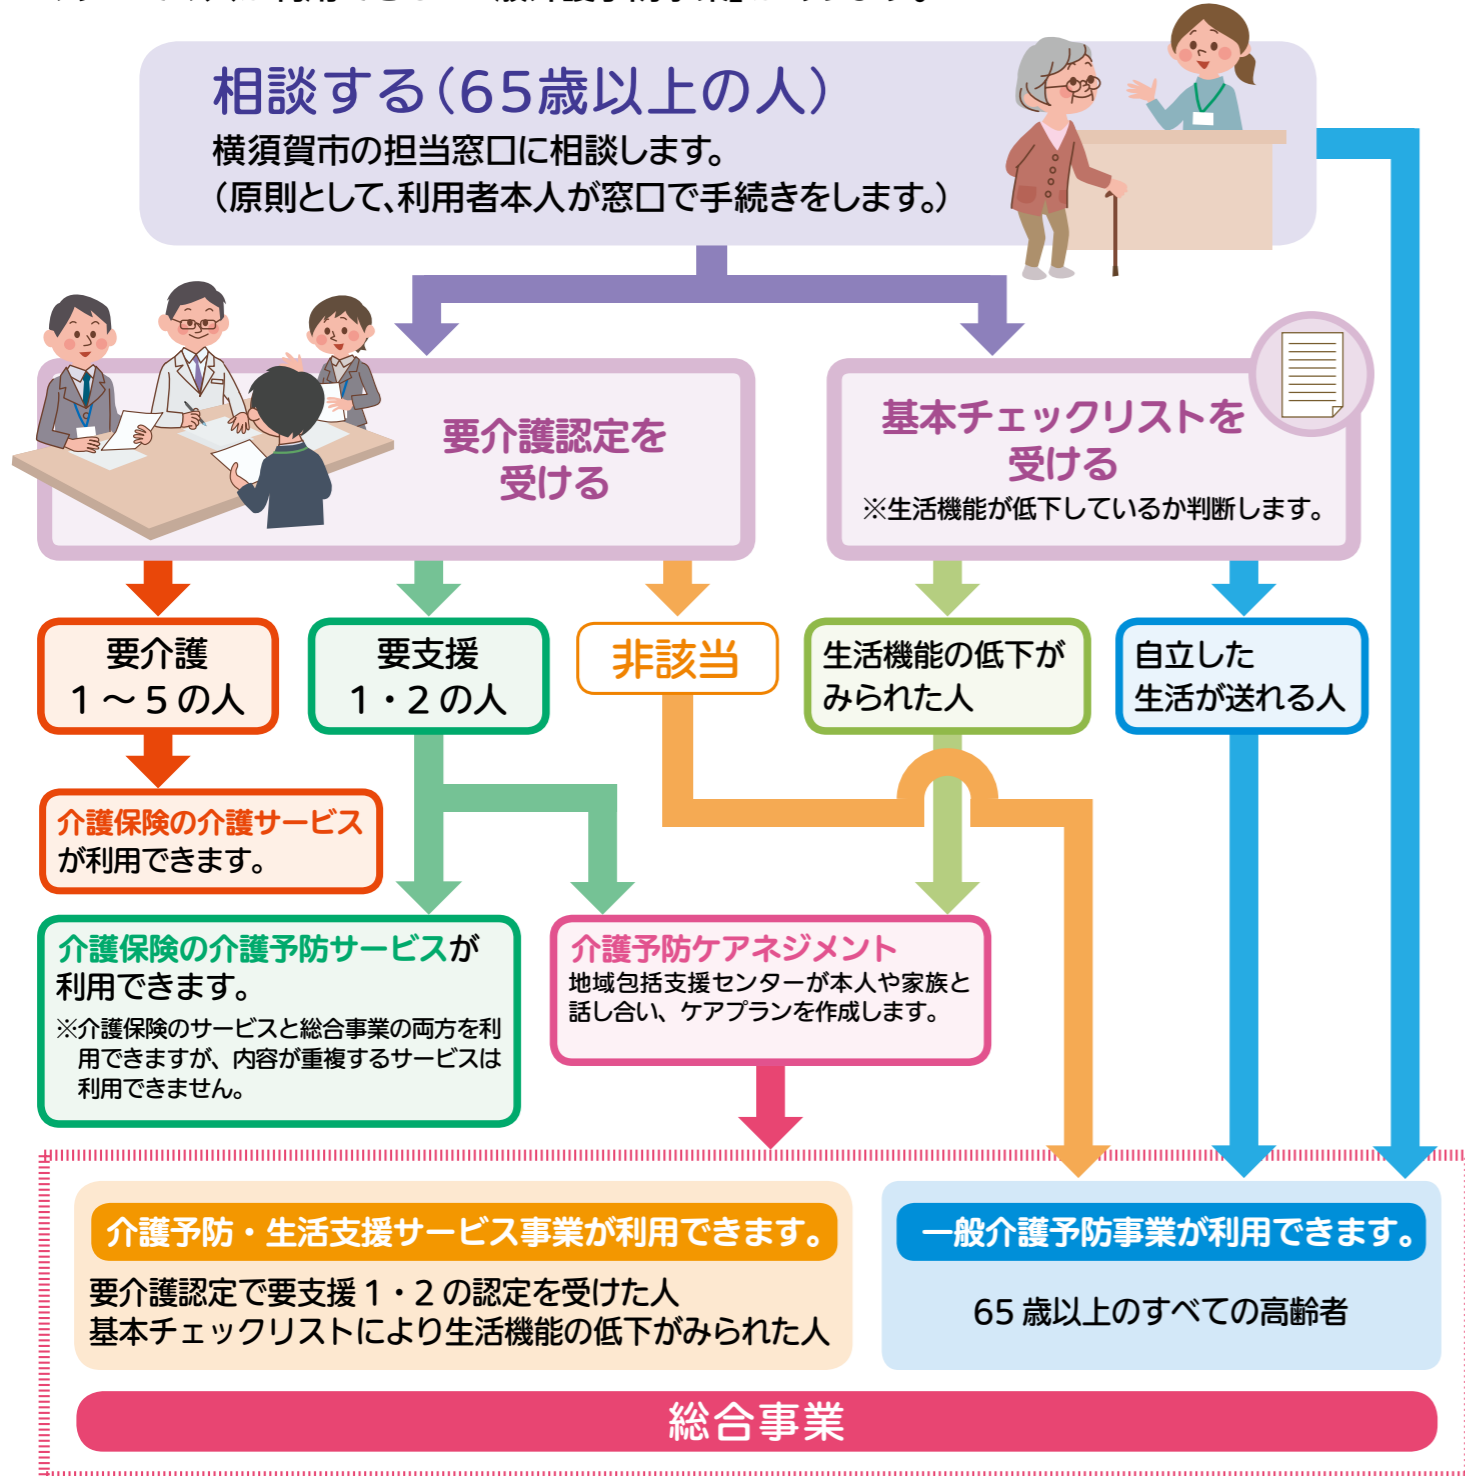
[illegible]

相談する(65歳以上の人)
横須賀市の担当窓口に相談します。
(原則として、利用者本人が窓口で手続きをします。)

要介護認定を受ける

基本チェックリストを受ける
※生活機能が低下しているか判断します。

要介護
1～5の人

要支援
1・2の人

非該当

生活機能の低下がみられた人

自立した生活が送れる人

介護保険の介護サービスが利用できます。

介護保険の介護予防サービスが利用できます。
※介護保険のサービスと総合事業の両方を利用できますが、内容が重複するサービスは利用できません。

介護予防ケアネジメント
地域包括支援センターが本人や家族と話し合い、ケアプランを作成します。

介護予防・生活支援サービス事業が利用できます。
要介護認定で要支援1・2の認定を受けた人
基本チェックリストにより生活機能の低下がみられた人

一般介護予防事業が利用できます。
65歳以上のすべての高齢者

総合事業